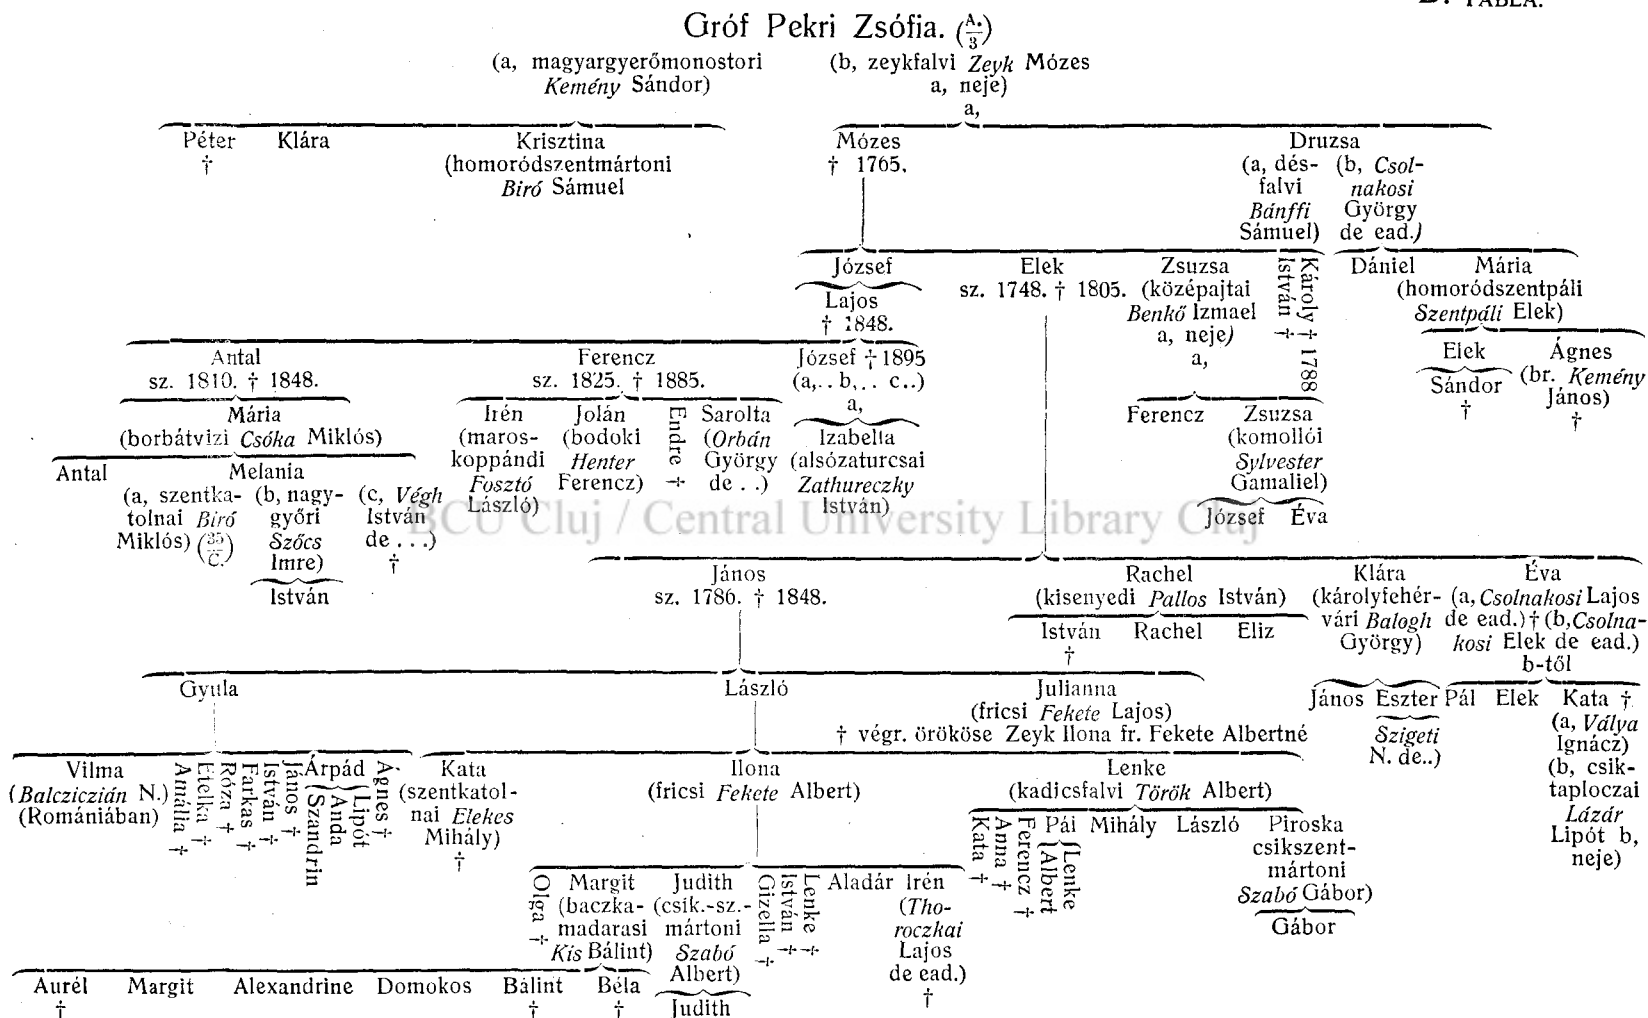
D. TÁBLA.

Gróf Pekri Zsófia. $(\frac{A.}{3})$

(a, magyargyerőmonostori Kemény Sándor)

(b, zeykfalvi Zeyk Mózes a, neje) a,

Péter †

Klára

Krisztina (homoródszentmártoni Biró Sámuel

Mózes † 1765.

Druzsa (a, désfalvi Bánffi Sámuel) (b, Csolnakosi György de ead.)

József

Lajos † 1848.

Elek sz. 1748. † 1805.

Zsuzsa (középajtai Benkő Izmael a, neje) a,

István †

Károly † 1788

Dániel

Mária (homoródszentpáli Szentpáli Elek)

Elek

Sándor †

Ágnes (br. Kemény János) †

Antal sz. 1810. † 1848.

Mária (borbátvizi Csóka Miklós)

Antal

Melania (a, szentkatolnai Biró Miklós) $(\frac{35}{C.})$ (b, nagygyőri Szőcs Imre) (c, Végh István de . . .) †

István

Ferencz sz. 1825. † 1885.

Irén (maroskoppándi Fosztó László)

Jolán (bodoki Henter Ferencz)

Endre †

Sarolta (Orbán György de . .)

József † 1895 (a,.. b,.. c..) a,

Izabella (alsózaturcsai Zathureczky István)

Ferencz

Zsuzsa (komollói Sylvester Gamaliel)

József

Éva

János sz. 1786. † 1848.

Rachel (kisenyedi Pallos István)

István †

Rachel

Eliz

Klára (károlyfehérvári Balogh György)

János

Eszter Szigeti N. de..)

Éva (a, Csolnakosi Lajos de ead.) † (b, Csolnakosi Elek de ead.) b-től

Pál

Elek

Kata † (a, Vályа Ignácz) (b, csiktaploczai Lázár Lipót b, neje)

Gyula

Vilma (Balcziczián N.) (Romániában)

Amália †

Etelka †

Róza †

Farkas †

István †

János †

Árpád (Anda Szandrin)

Lipót

Ágnes †

László

Kata (szentkatolnai Elekes Mihály) †

Ilona (fricsi Fekete Albert)

Olga †

Margit (baczkamadarasi Kis Bálint)

Judith (csik.-sz.-mártoni Szabó Albert)

Judith

Gizella †

István †

Lenke †

Aladár

Irén (Thoroczkai Lajos de ead.) †

Aurél †

Margit

Alexandrine

Domokos

Bálint †

Béla †

Julianna (fricsi Fekete Lajos) † végr. örököse Zeyk Ilona fr. Fekete Albertné

Lenke (kadicsfalvi Török Albert)

Kata †

Anna †

Ferencz †

Albert

Lenke

Pál

Mihály

László

Piroska csikszentmártoni Szabó Gábor)

Gábor

BCU Cluj / Central University Library Cluj